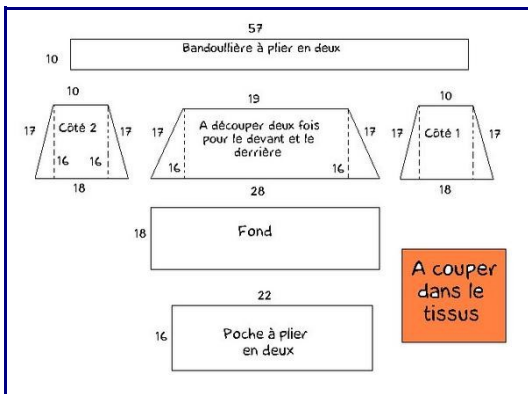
57
10 Bandoulière à plier en deux

10
17 Côté 2 17
16 16
18

19
17 A découper deux fois pour le devant et le derrière 17
16 16
28

10
17 Côté 1 17
18

18 Fond

22
16 Poche à plier en deux

A couper dans le tissus